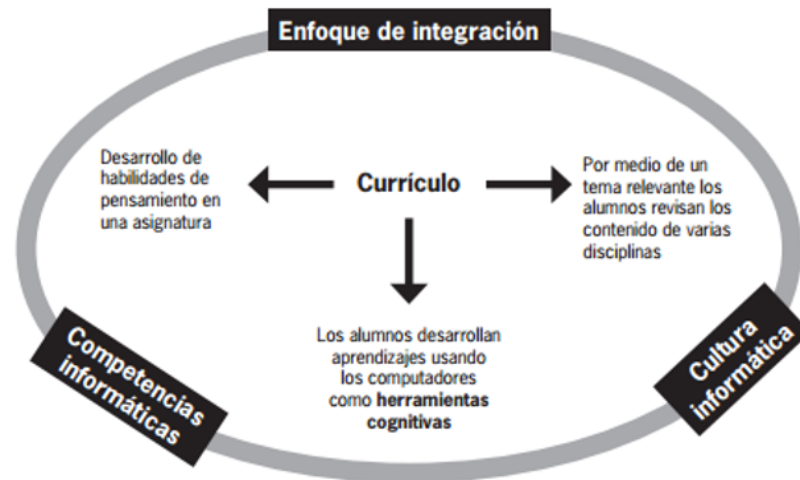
Enfoque de integración

Desarrollo de habilidades de pensamiento en una asignatura

Currículo

Por medio de un tema relevante los alumnos revisan los contenido de varias disciplinas

Los alumnos desarrollan aprendizajes usando los computadores como **herramientas cognitivas**

Competencias informáticas

Cultura informática